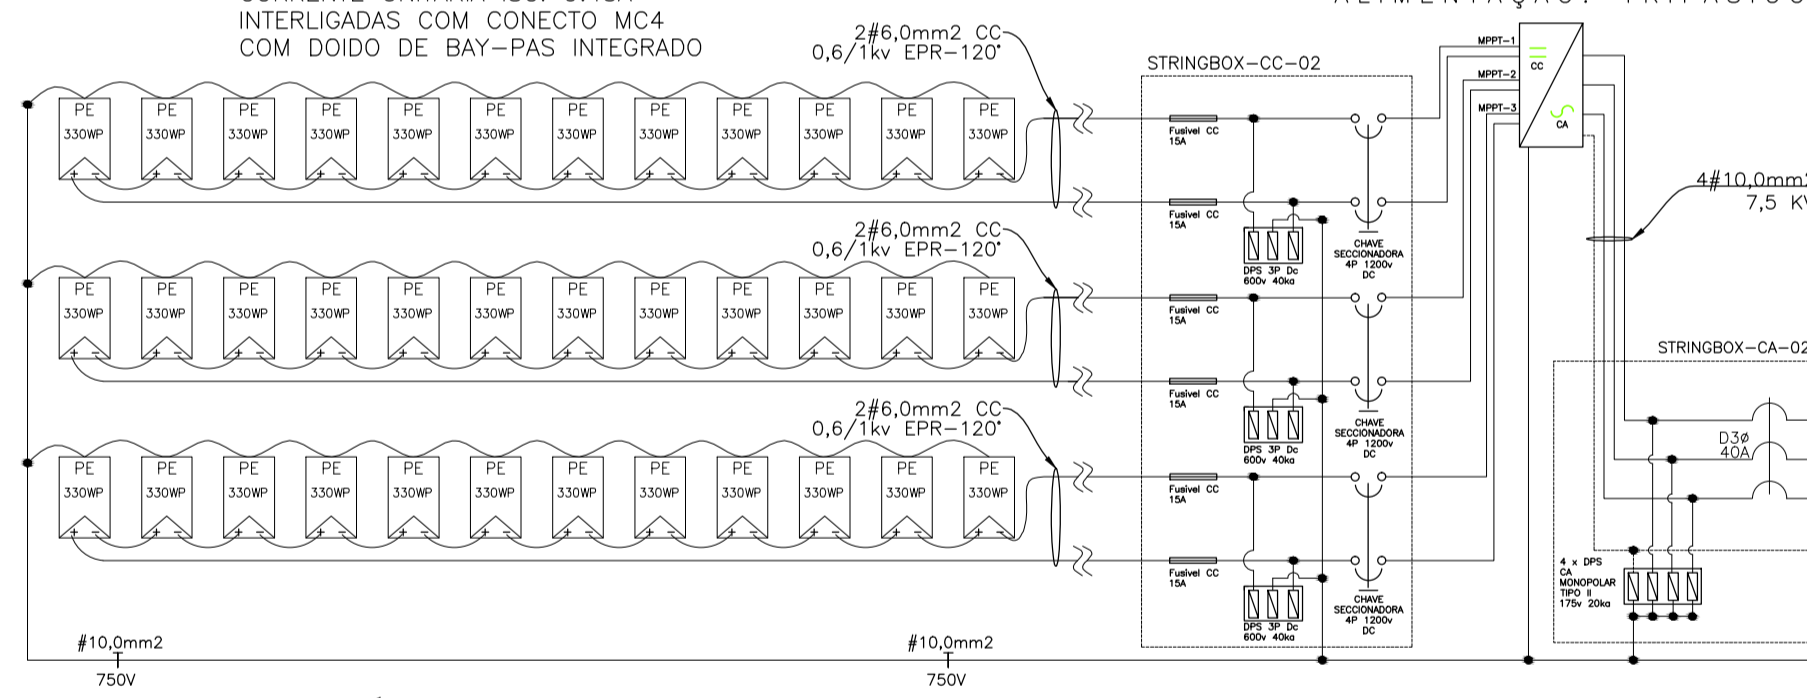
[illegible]
INTERLIGADAS COM CONECTO MC4
COM DOIDO DE BAY-PAS INTEGRADO

ALIMENTAÇÃO: TRIFÁSICO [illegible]

2#6,0mm2 CC
0,6/1kv EPR-120°

STRINGBOX-CC-02

MPPT-1
MPPT-2
MPPT-3
CC
CA

PE 330WP PE 330WP PE 330WP PE 330WP PE 330WP PE 330WP PE 330WP PE 330WP PE 330WP PE 330WP PE 330WP PE 330WP

Fusivel CC 15A
Fusivel CC 15A
DPS 3P Dc 600v 40ka
CHAVE SECCIONADORA 4P 1200v DC

4#10,0mm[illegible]
7,5 K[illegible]

2#6,0mm2 CC
0,6/1kv EPR-120°

PE 330WP PE 330WP PE 330WP PE 330WP PE 330WP PE 330WP PE 330WP PE 330WP PE 330WP PE 330WP PE 330WP PE 330WP

Fusivel CC 15A
Fusivel CC 15A
DPS 3P Dc 600v 40ka
CHAVE SECCIONADORA 4P 1200v DC

STRINGBOX-CA-0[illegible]

D3ø
40A

2#6,0mm2 CC
0,6/1kv EPR-120°

PE 330WP PE 330WP PE 330WP PE 330WP PE 330WP PE 330WP PE 330WP PE 330WP PE 330WP PE 330WP PE 330WP PE 330WP

Fusivel CC 15A
Fusivel CC 15A
DPS 3P Dc 600v 40ka
CHAVE SECCIONADORA 4P 1200v DC

4 x DPS CA MONOPOLAR TIPO II 175v 20ka

#10,0mm2
750V
#10,0mm2
750V